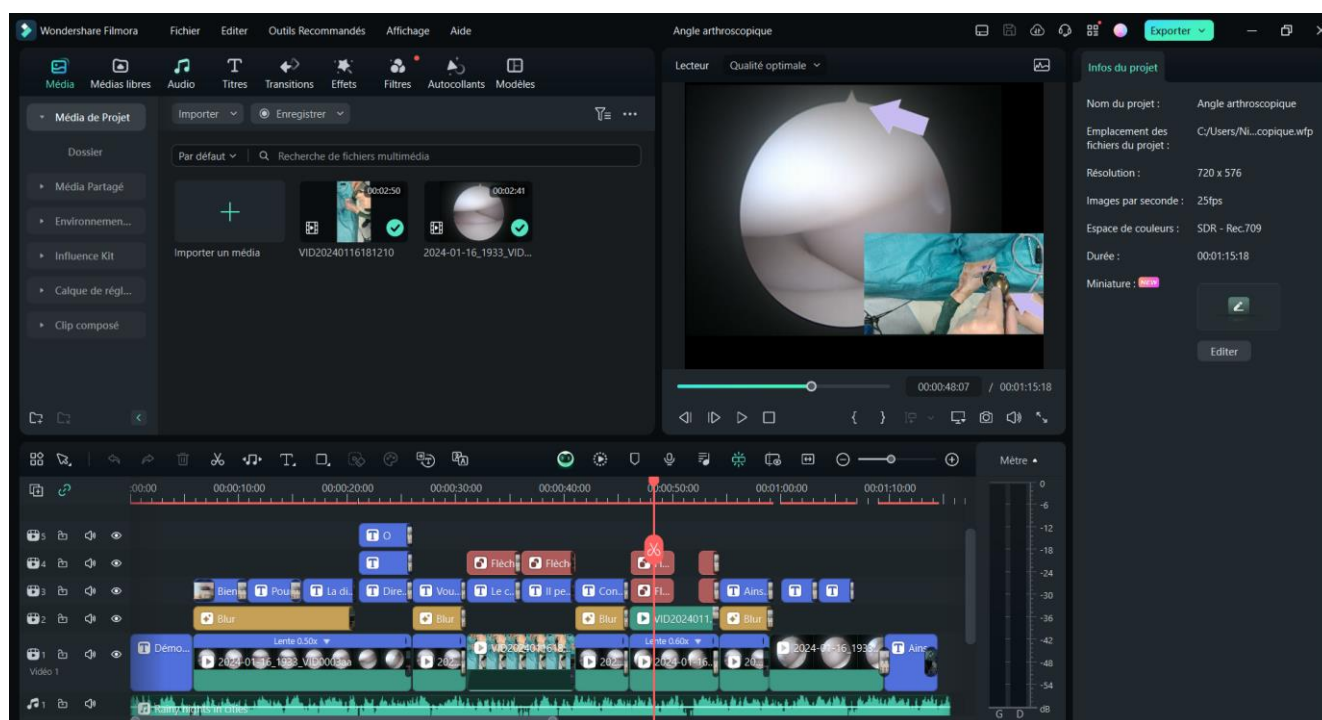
Wondershare Filmora Fichier Editer Outils Recommandés Affichage Aide

Angle arthroscopique

Exporter

Média Médias libres Audio Titres Transitions Effets Filtres Autocollants Modèles

Média de Projet
Dossier
Média Partagé
Environnemen...
Influence Kit
Calque de régl...
Clip composé

Importer Enregistrer

Par défaut Recherche de fichiers multimédia

Importer un média

00:02:50
VID20240116181210

00:02:41
2024-01-16_1933_VID...

Lecteur Qualité optimale

00:00:48:07 / 00:01:15:18

Infos du projet

Nom du projet : Angle arthroscopique
Emplacement des fichiers du projet : C:/Users/Ni...copique.wfp
Résolution : 720 x 576
Images par seconde : 25fps
Espace de couleurs : SDR - Rec.709
Durée : 00:01:15:18
Miniature : NEW

Editer

Mètre

00:00 00:00:10:00 00:00:20:00 00:00:30:00 00:00:40:00 00:00:50:00 00:01:00:00 00:01:10:00

0 -6 -12 -18 -24 -30 -36 -42 -48 -54 dB
G D

O
Flèch Flèch
Bien Pou La di Dire Vou Le c. Il pe. Con Fl. Ains
Blur Blur Blur VID2024011 Blur
Démo Lente 0.50x 2024-01-16_1933_VID0003 202 VID2024011618 202 Lente 0.60x 2024-01-16 20 2024-01-16_1933 Ains

Vidéo 1

Rainy nights in cities